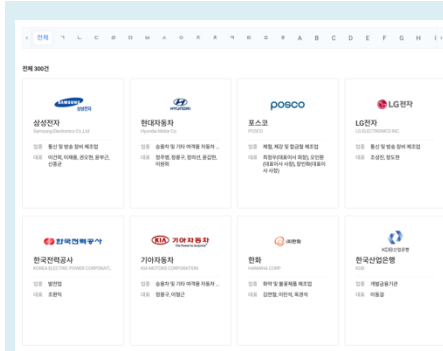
< 전체 ㄱ ㄴ ㄷ ㄹ ㅁ ㅂ ㅅ ㅇ ㅈ ㅊ ㅋ ㅌ ㅍ ㅎ A B C D E F G H >

전체 300건

SAMSUNG 삼성전자

삼성전자
Samsung Electronics Co.,Ltd

업종 통신 및 방송 장비 제조업
대표 이건희, 이재용, 권오현, 윤부근, 신종균

HYUNDAI

현대자동차
Hyundai Motor Co

업종 승용차 및 기타 여객용 자동차...
대표 정주영, 정몽구, 정의선, 윤갑한, 이원희

POSCO

포스코
POSCO

업종 제철, 제강 및 합금철 제조업
대표 최정우(대표이사 회장), 오인환(대표이사 사장), 장인화(대표이사 사장)

LG전자

LG전자
LG ELECTRONICS INC

업종 통신 및 방송 장비 제조업
대표 조성진, 정도현

한국전력공사

한국전력공사
KOREA ELECTRIC POWER CORPORATI...

업종 발전업
대표 조환익

KIA 기아자동차 The Power to Surprise

기아자동차
KIA MOTORS CORPORATION

업종 승용차 및 기타 여객용 자동차...
대표 정몽구, 이형근

한화

한화
HANWHA CORP

업종 화약 및 불꽃제품 제조업
대표 김연철, 이민석, 옥경석

KDB산업은행

한국산업은행
KDB

업종 개발금융기관
대표 이동걸